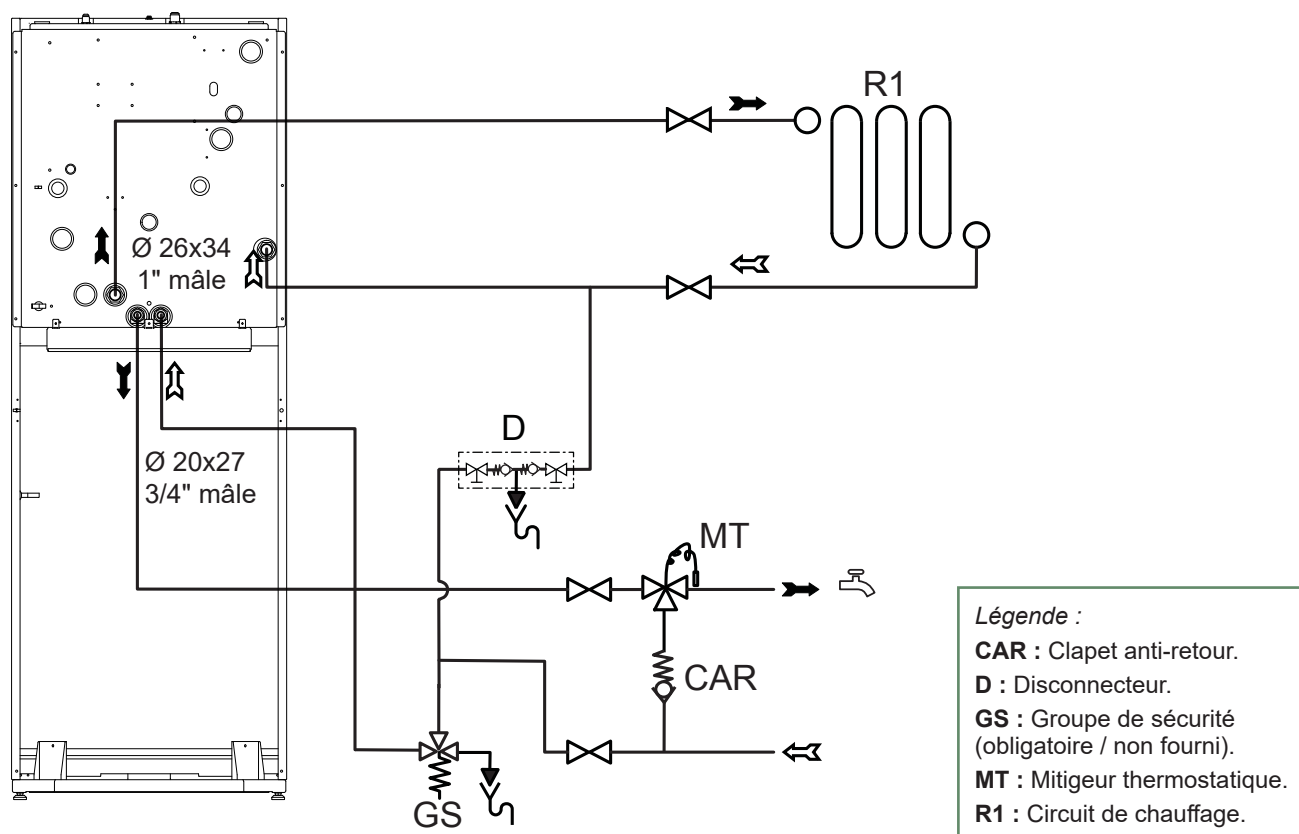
R1

Ø 26x34
1" mâle

D

Ø 20x27
3/4" mâle

MT

CAR

GS

*Légende :*

**CAR :** Clapet anti-retour.

**D :** Disconnecteur.

**GS :** Groupe de sécurité (obligatoire / non fourni).

**MT :** Mitigeur thermostatique.

**R1 :** Circuit de chauffage.